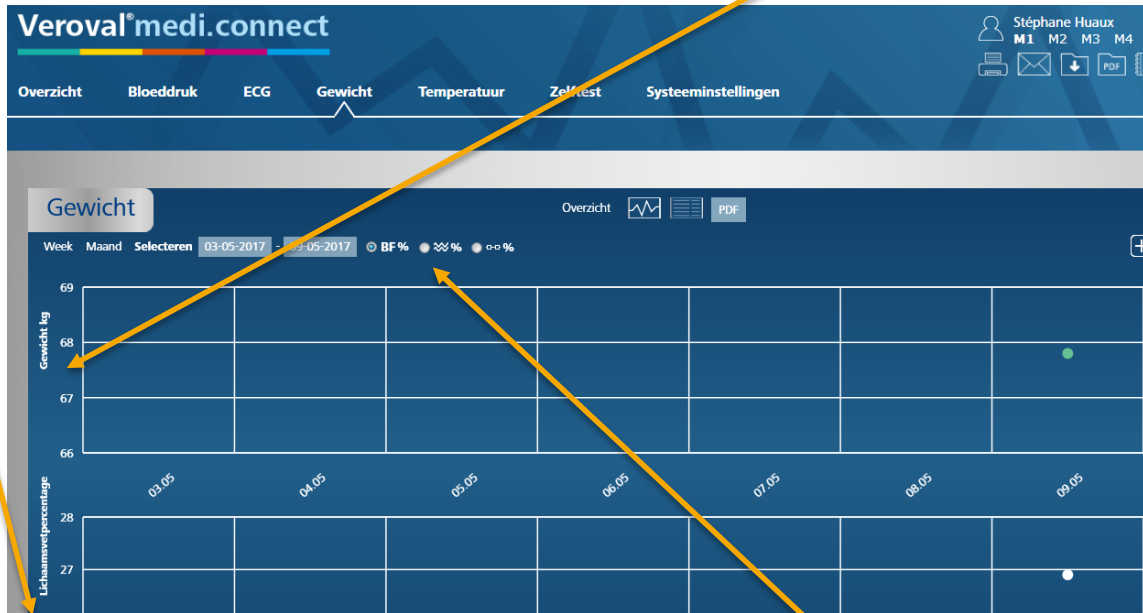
Veroval®medi.connect

Stéphane Huaux
M1 M2 M3 M4

PDF

Overzicht Bloeddruk ECG Gewicht Temperatuur Zelftest Systeeminstellingen

Gewicht

Overzicht PDF

Week Maand Selecteren 03-05-2017 - 09-05-2017 BF % % %

Gewicht kg

69
68
67
66

03.05 04.05 05.05 06.05 07.05 08.05 09.05

Lichaamsvetpercentage

28
27